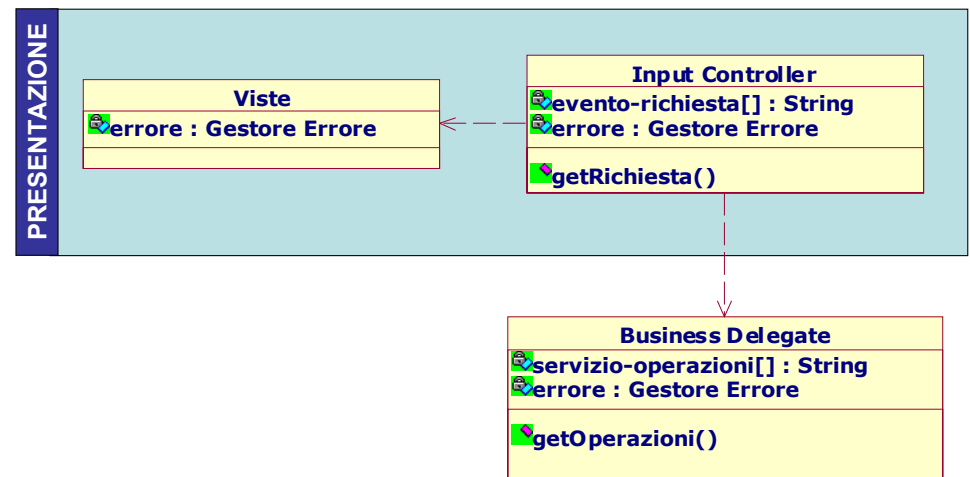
PRESENTAZIONE

Viste
errore : Gestore Errore

Input Controller
evento-richiesta[] : String
errore : Gestore Errore
getRichiesta()

Business Delegate
servizio-operazioni[] : String
errore : Gestore Errore
getOperazioni()